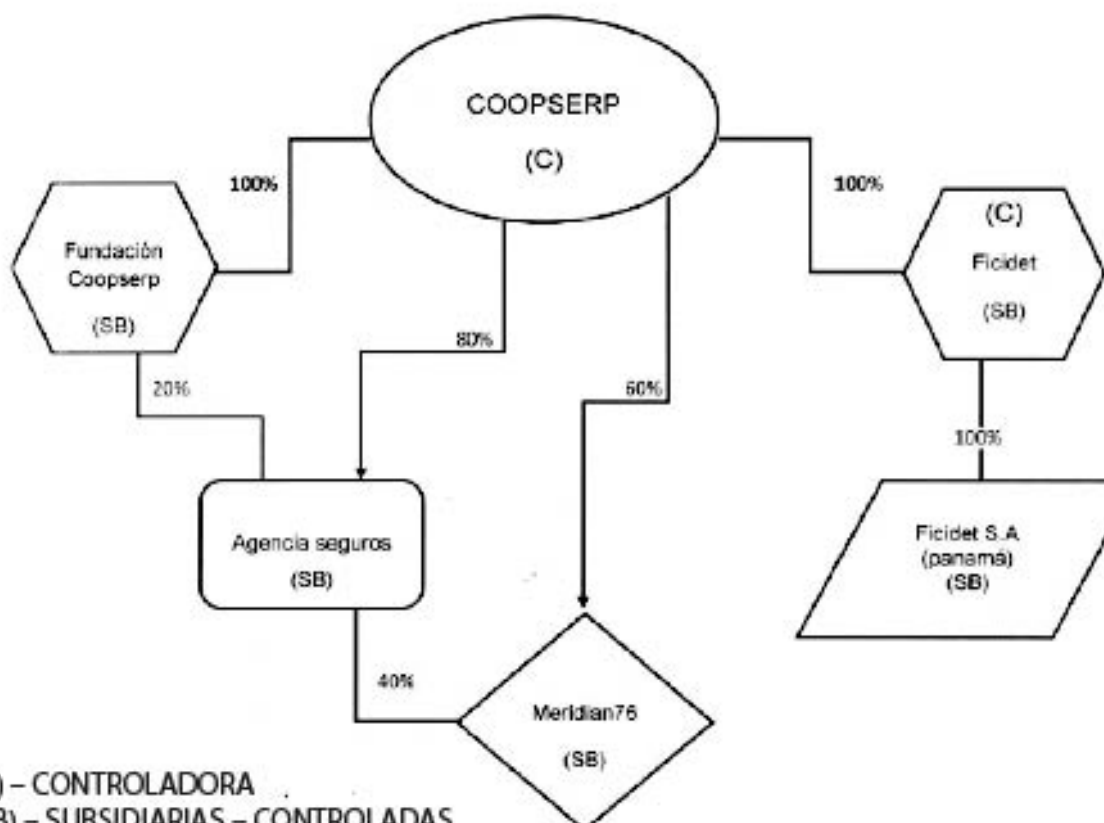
COOPSERP
(C)

100%

Fundación Coopserp
(SB)

100%

(C)
Ficidet
(SB)

80%

60%

20%

100%

Agencia seguros
(SB)

Ficidet S.A
(panamá)
(SB)

40%

Meridian76
(SB)

) – CONTROLADORA
B) – SUBSIDIARIAS – CONTROLADAS